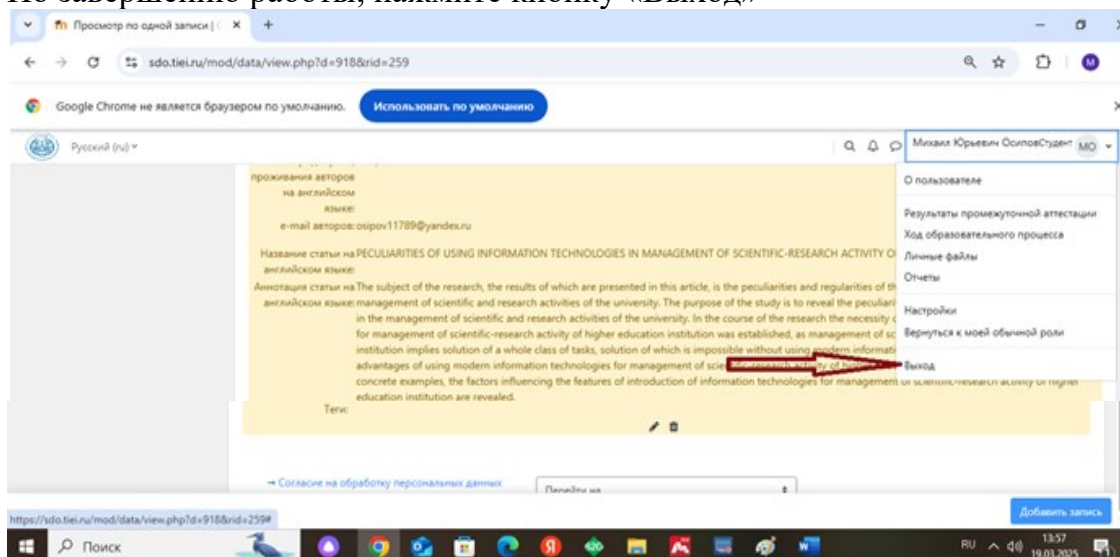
По завершению работы, нажмите кнопку «Выход»

Просмотр по одной записи |

sdo.tiei.ru/mod/data/view.php?d=918&rid=259

Google Chrome не является браузером по умолчанию. Использовать по умолчанию

Русский (ru)

Михаил Юрьевич ОсиповСтудент МО

проживания авторов на английском языке:

e-mail авторов: osipov11789@yandex.ru

Название статьи на английском языке: PECULIARITIES OF USING INFORMATION TECHNOLOGIES IN MANAGEMENT OF SCIENTIFIC-RESEARCH ACTIVITY O

Аннотация статьи на английском языке: The subject of the research, the results of which are presented in this article, is the peculiarities and regularities of th management of scientific and research activities of the university. The purpose of the study is to reveal the peculiari in the management of scientific and research activities of the university. In the course of the research the necessity c for management of scientific-research activity of higher education institution was established, as management of sc institution implies solution of a whole class of tasks, solution of which is impossible without using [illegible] informati advantages of using modern information technologies for management of scie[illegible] concrete examples, the factors influencing the features of introduction of information technologies for management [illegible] education institution are revealed.

Теги:

О пользователе

Результаты промежуточной аттестации

Ход образовательного процесса

Личные файлы

Отчеты

Настройки

Вернуться к моей обычной роли

Выход

→ Согласие на обработку персональных данных

Перейти на...

Добавить запись

https://sdo.tiei.ru/mod/data/view.php?d=918&rid=259#

Поиск

RU 13:57 19.03.2025